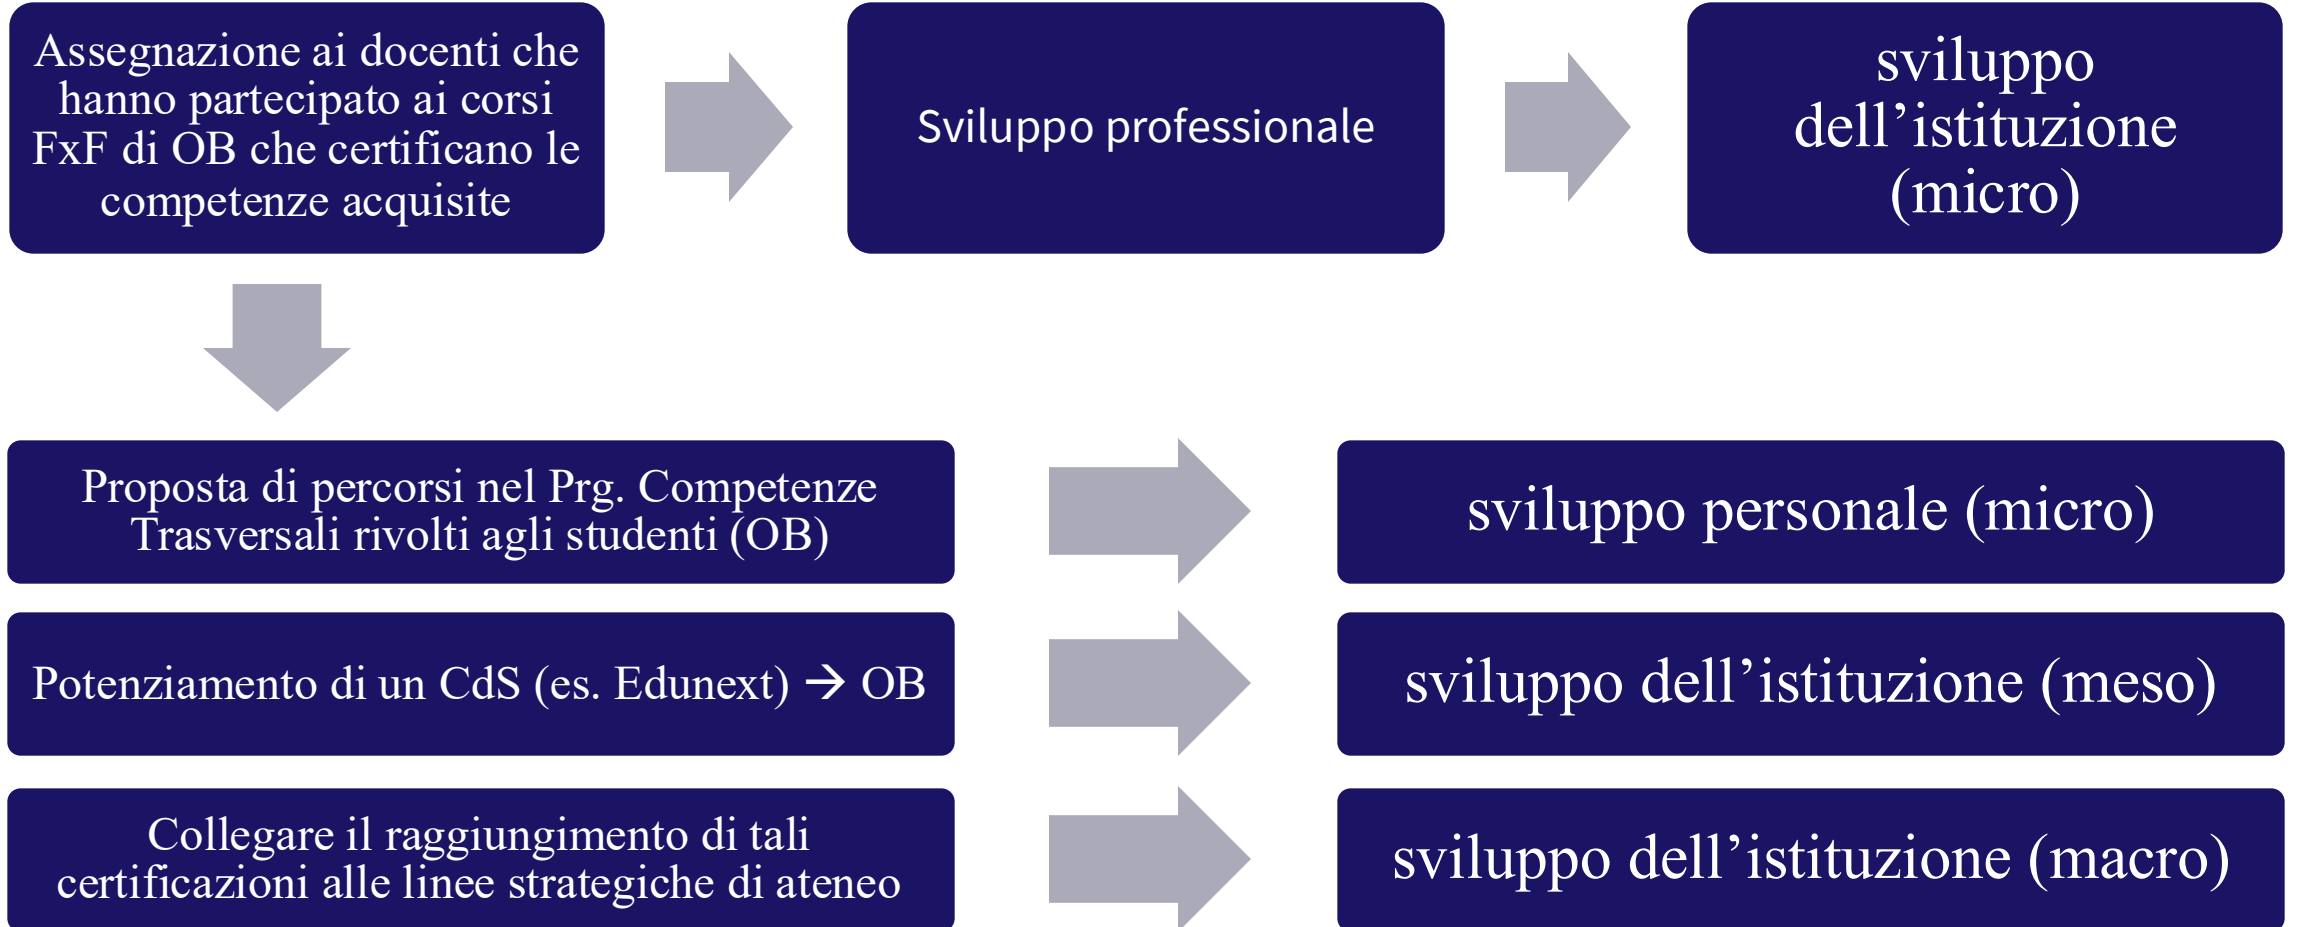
Assegnazione ai docenti che hanno partecipato ai corsi FxF di OB che certificano le competenze acquisite

Sviluppo professionale

sviluppo dell’istituzione (micro)

Proposta di percorsi nel Prg. Competenze Trasversali rivolti agli studenti (OB)

sviluppo personale (micro)

Potenziamento di un CdS (es. Edunext) → OB

sviluppo dell’istituzione (meso)

Collegare il raggiungimento di tali certificazioni alle linee strategiche di ateneo

sviluppo dell’istituzione (macro)